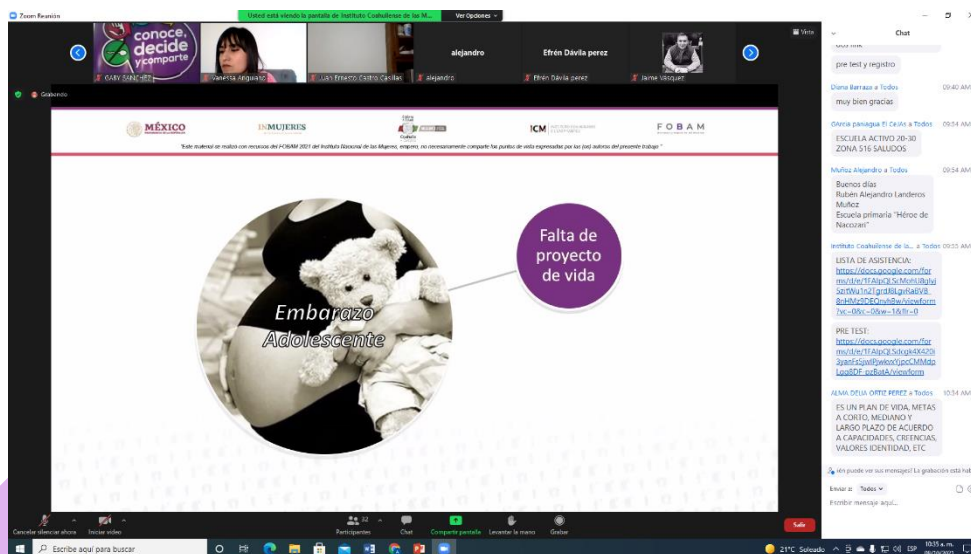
Zoom Reunión

Usted está viendo la pantalla de Instituto Coahuilense de la M...

Ver Opciones

conoce, decide y comparte

GABY SANCHEZ

Vanessa Anguiano

Juan Ernesto Castro Casillas

alejandro

alejandro

Efrén Dávila perez

Efrén Dávila perez

Jaime Vásquez

Vista

Grabando

MÉXICO

INMUJERES

Coahuila

ICM

FOBAM

"Este material se realizó con recursos del FOBAM 2021 del Instituto Nacional de las Mujeres, empero, no necesariamente comparte los puntos de vista expresados por las (os) autoras del presente trabajo."

Embarazo Adolescente

Falta de proyecto de vida

Chat

pre test y registro

Diana Barraza a Todos 09:40 AM

muy bien gracias

GAVIA panagua El ZAVIA a Todos 09:54 AM

ESCUELA ACTIVO 20-30 ZONA 516 SALUDOS

Muñoz Alejandro a Todos 09:54 AM

Buenos días
Rubén Alejandro Landeros Muñoz
Escuela primaria "Héroe de Nacozari"

Instituto Coahuilense de la... a Todos 09:55 AM

LISTA DE ASISTENCIA:
https://docs.google.com/forms/d/e/1FAIpQLScMohU8glyj5ztWu1n2TgrdI6LgvRa6V8_8nHMz9DEOnvhBw/viewform?vc=0&c=0&w=1&flr=0

PRE TEST:
https://docs.google.com/forms/d/e/1FAIpQLSdcgk4X420i3yanFsJjwRJwkoxYJpcCMMdpLqa8DF-pzBakA/viewform

ALMA DELIA ORTIZ PEREZ a Todos 10:34 AM

ES UN PLAN DE VIDA, METAS A CORTO, MEDIANO Y LARGO PLAZO DE ACUERDO A CAPACIDADES, CREENCIAS, VALORES IDENTIDAD, ETC

¿Quién puede ver sus mensajes? La grabación está ha

Enviar a: Todos

Escribir mensaje aquí...

Cancelar silenciar ahora

Iniciar video

32 Participantes

Chat

Compartir pantalla

Levantar la mano

Grabar

Salir

Escribe aquí para buscar

21°C Soleado

ESP

10:35 a. m.